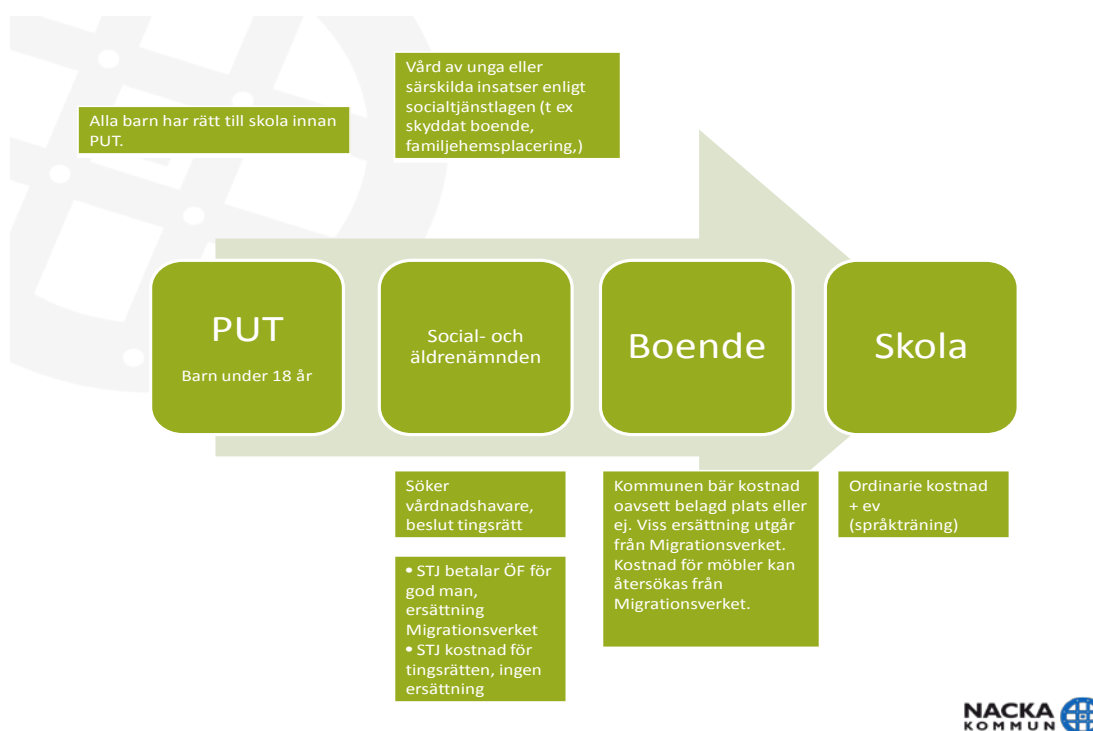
Vård av unga eller särskilda insatser enligt socialtjänstlagen (t ex skyddat boende, familjehemsplacering,)

Alla barn har rätt till skola innan PUT.

PUT

Barn under 18 år

Social- och äldrenämnden

Boende

Skola

Söker vårdnadshavare, beslut tingsrätt

• STJ betalar ÖF för god man, ersättning Migrationsverket
• STJ kostnad för tingsrätten, ingen ersättning

Kommunen bär kostnad oavsett belagd plats eller ej. Viss ersättning utgår från Migrationsverket. Kostnad för möbler kan återsökas från Migrationsverket.

Ordinarie kostnad + ev (språkträning)

NACKA KOMMUN